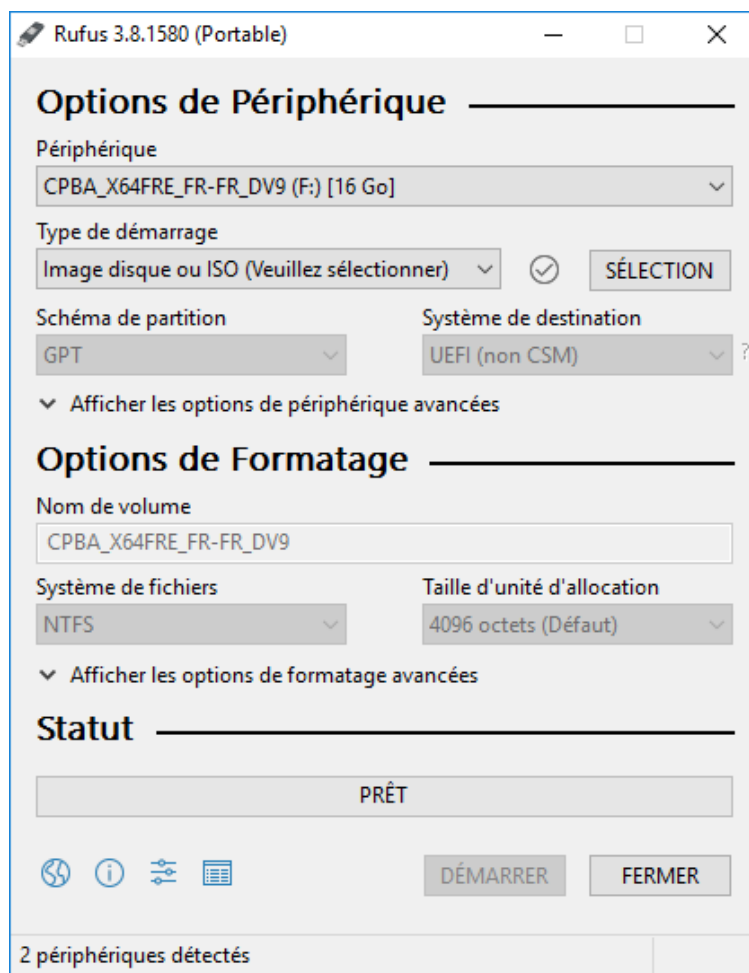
Rufus 3.8.1580 (Portable)

Options de Périphérique

Périphérique

CPBA_X64FRE_FR-FR_DV9 (F:) [16 Go]

Type de démarrage

Image disque ou ISO (Veuillez sélectionner)

SÉLECTION

Schéma de partition

GPT

Système de destination

UEFI (non CSM)

?

Afficher les options de périphérique avancées

Options de Formatage

Nom de volume

CPBA_X64FRE_FR-FR_DV9

Système de fichiers

NTFS

Taille d'unité d'allocation

4096 octets (Défaut)

Afficher les options de formatage avancées

Statut

PRÊT

DÉMARRER

FERMER

2 périphériques détectés